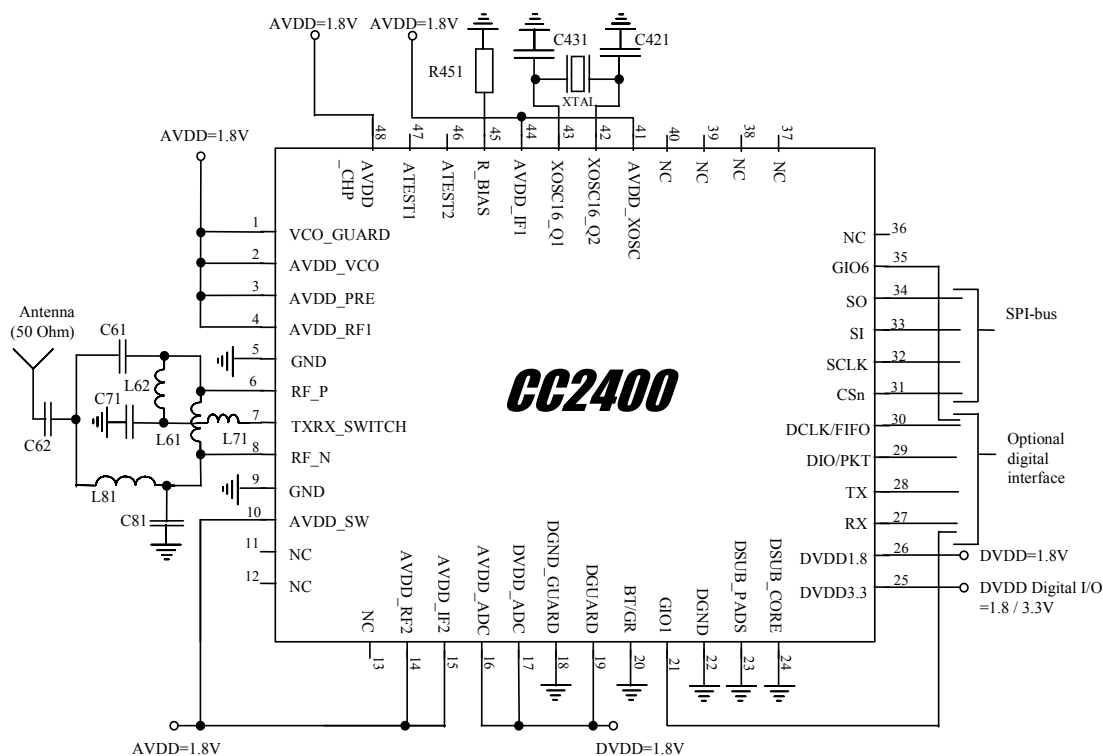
AVDD=1.8V AVDD=1.8V

R451

C431 C421

XTAL

AVDD=1.8V

48 47 46 45 44 43 42 41 40 39 38 37

AVDD_CHP ATEST1 ATEST2 R_BIAS AVDD_IF1 XOSC16_Q1 XOSC16_Q2 AVDD_XOSC NC NC NC NC

1 VCO_GUARD
2 AVDD_VCO
3 AVDD_PRE
4 AVDD_RF1
5 GND
6 RF_P
7 TXRX_SWITCH
8 RF_N
9 GND
10 AVDD_SW
11 NC
12 NC

Antenna (50 Ohm)

C61 L62 C71 L61 L71 C62 L81 C81

CC2400

NC 36
GIO6 35
SO 34
SI 33
SCLK 32
CSn 31
DCLK/FIFO 30
DIO/PKT 29
TX 28
RX 27
DVDD1.8 26
DVDD3.3 25

SPI-bus

Optional digital interface

DVDD=1.8V

DVDD Digital I/O =1.8 / 3.3V

NC AVDD_RF2 AVDD_IF2 AVDD_ADC DVDD_ADC DGND_GUARD DGUARD BT/GR GIO1 DGND DSUB_PADS DSUB_CORE

13 14 15 16 17 18 19 20 21 22 23 24

AVDD=1.8V

DVDD=1.8V